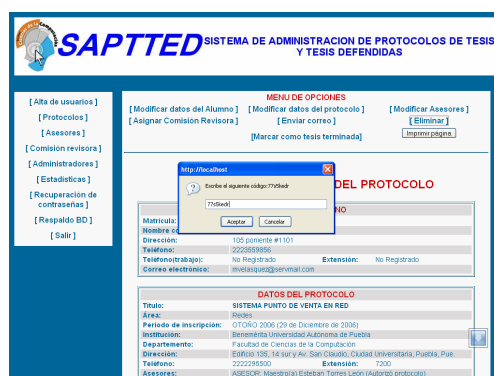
SAPTTED SISTEMA DE ADMINISTRACION DE PROTOCOLOS DE TESIS Y TESIS DEFENDIDAS

[ Alta de usuarios ]
[ Protocolos ]
[ Asesores ]
[ Comisión revisora ]
[ Administradores ]
[ Estadisticas ]
[ Recuperación de contraseñas ]
[ Respaldo BD ]
[ Salir ]

MENU DE OPCIONES
[ Modificar datos del Alumno ] [ Modificar datos del protocolo ] [ Modificar Asesores ]
[ Asignar Comisión Revisora ] [ Enviar correo ] [ Eliminar ]
Imprimir página
[Marcar como tesis terminada]

DEL PROTOCOLO

NO

http://localhost
Escribe el siguiente código:77d5kedr
77d5kedr
Aceptar Cancelar

| | | | |
|---|---|---|---|
| Matricula: | | | |
| Nombre co | | | |
| Dirección: | 105 poniente #1101 | | |
| Teléfono: | 2229559956 | | |
| Teléfono(trabajo): | No Registrado | Extensión: | No Registrado |
| Correo electrónico: | mvelasquez@servmail.com | | |

DATOS DEL PROTOCOLO

| | | | |
|---|---|---|---|
| Titulo: | SISTEMA PUNTO DE VENTA EN RED | | |
| Area: | Redes | | |
| Periodo de inscripción: | OTOÑO 2006 (29 de Diciembre de 2006) | | |
| Institución: | Benemérita Universidad Autónoma de Puebla | | |
| Departamento: | Facultad de Ciencias de la Computación | | |
| Dirección: | Edificio 135, 14 sur y Av. San Claudio, Ciudad Universitaria, Puebla, Pue. | | |
| Telefono | 2222295500 | Extensión: | 7200 |
| Asesores: | ASESOR: Maestro(a) Esteban Torres León (Autorizó protocolo) | | |